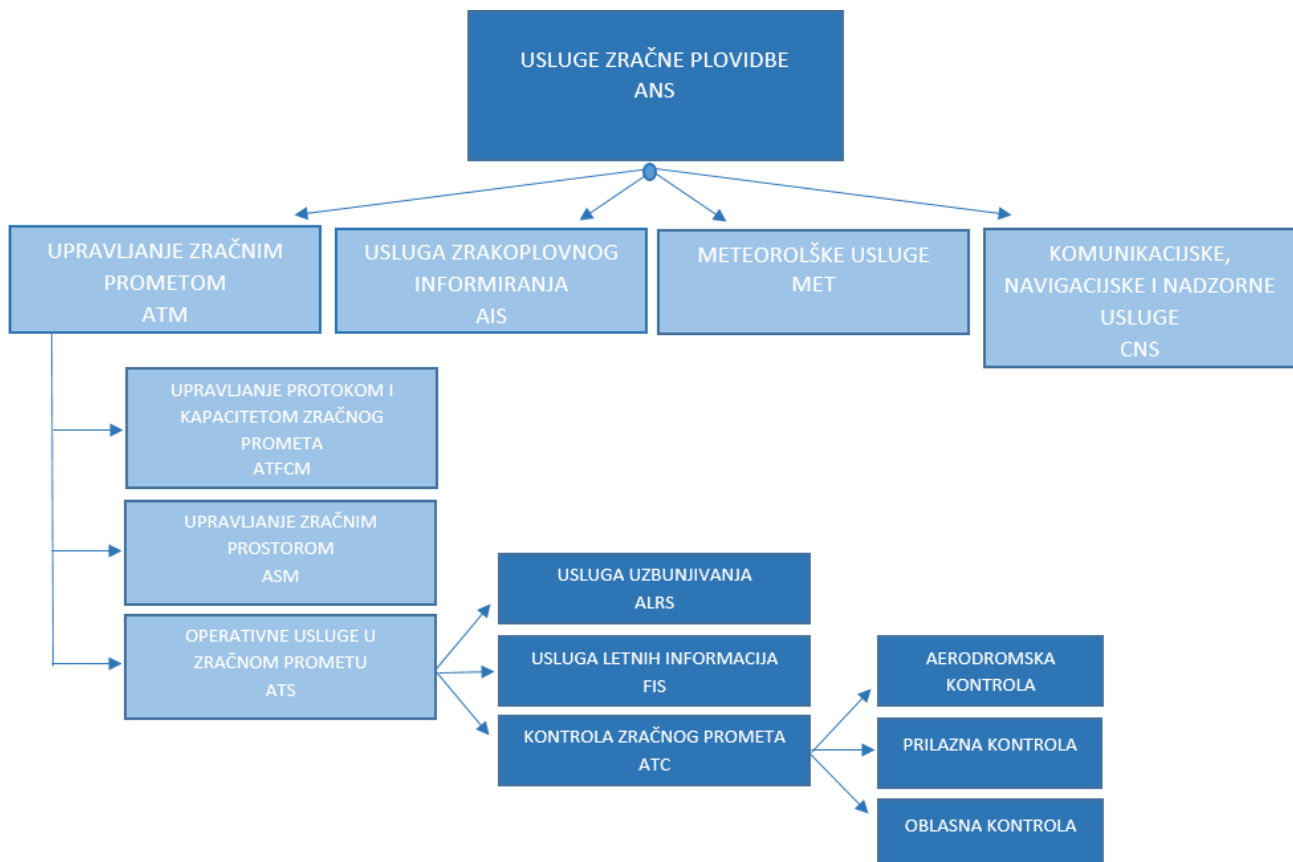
USLUGE ZRAČNE PLOVIDBE
ANS

UPRAVLJANJE ZRAČNIM PROMETOM
ATM

USLUGA ZRAKOPLOVNOG INFORMIRANJA
AIS

METEOROLŠKE USLUGE
MET

KOMUNIKACIJSKE, NAVIGACIJSKE I NADZORNE USLUGE
CNS

UPRAVLJANJE PROTOKOM I KAPACITETOM ZRAČNOG PROMETA
ATFCM

UPRAVLJANJE ZRAČNIM PROSTOROM
ASM

OPERATIVNE USLUGE U ZRAČNOM PROMETU
ATS

USLUGA UZBUNJIVANJA
ALRS

USLUGA LETNIH INFORMACIJA
FIS

KONTROLA ZRAČNOG PROMETA
ATC

AERODROMSKA KONTROLA

PRILAZNA KONTROLA

OBLASNA KONTROLA